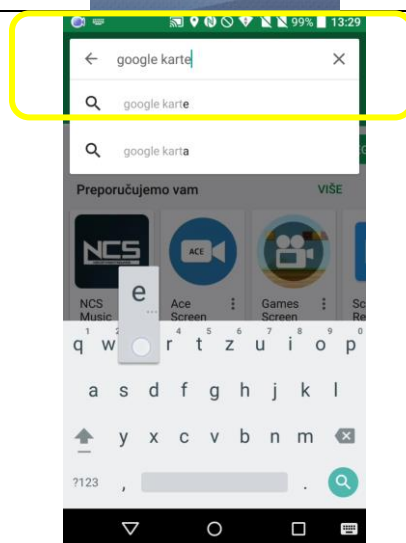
99% 13:29

google karte

google karte

google karta

Preporučujemo vam
VIŠE

NCS
ACE

NCS Music
Ace Screen
Games Screen
Sc Re

e

1 2 4 5 6 7 8 9 0
q w e r t z u i o p
a s d f g h j k l
y x c v b n m
?123 , .